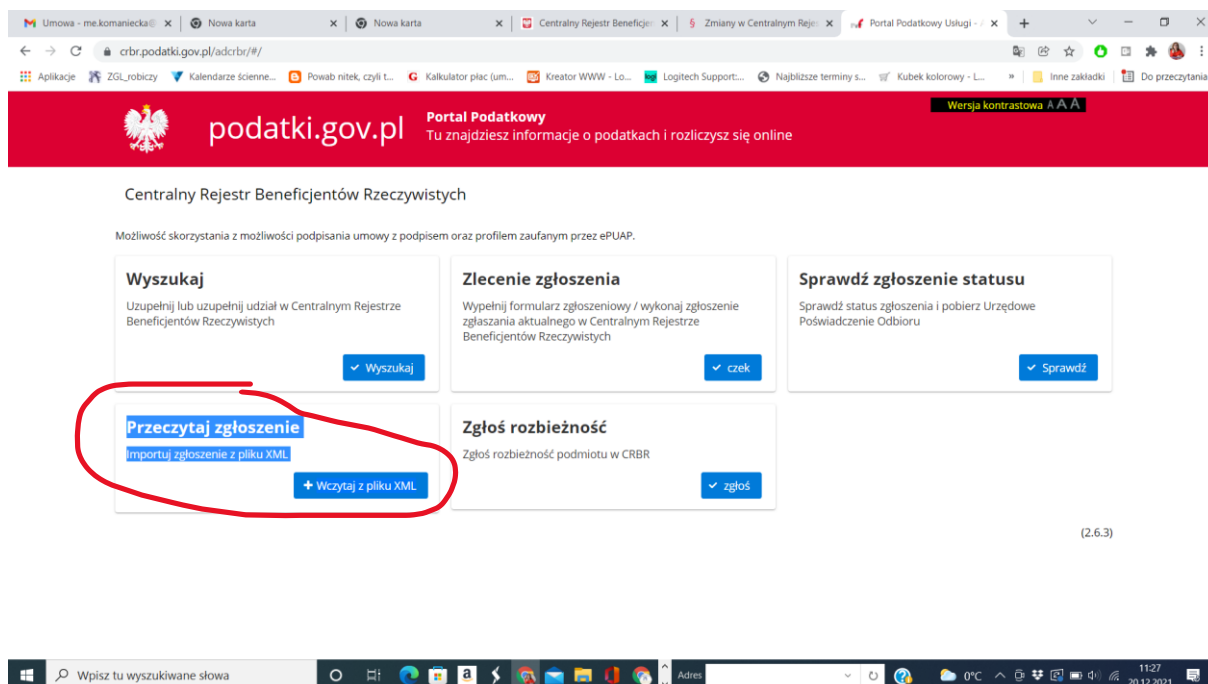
Umowa - me.komaniecka@ ×
Nowa karta ×
Nowa karta ×
Centralny Rejestr Beneficjen ×
Zmiany w Centralnym Rejes ×
Portal Podatkowy Usługi - ×
+

crbr.podatki.gov.pl/adcrbr/#/

Aplikacje | ZGL_robiczy | Kalendarze ścienne... | Powab nitek, czyli t... | Kalkulator płac (um... | Kreator WWW - Lo... | Logitech Support:... | Najbliższe terminy s... | Kubek kolorowy - L... | » | Inne zakładki | Do przeczytania

Wersja kontrastowa A A A

podatki.gov.pl

Portal Podatkowy
Tu znajdziesz informacje o podatkach i rozliczysz się online

Centralny Rejestr Beneficjentów Rzeczywistych

Możliwość skorzystania z możliwości podpisania umowy z podpisem oraz profilem zaufanym przez ePUAP.

Wyszukaj
Uzupełnij lub uzupełnij udział w Centralnym Rejestrze Beneficjentów Rzeczywistych
Wyszukaj

Zlecenie zgłoszenia
Wypełnij formularz zgłoszeniowy / wykonaj zgłoszenie zgłaszania aktualnego w Centralnym Rejestrze Beneficjentów Rzeczywistych
czek

Sprawdź zgłoszenie statusu
Sprawdź status zgłoszenia i pobierz Urzędowe Poświadczenie Odbioru
Sprawdź

Przeczytaj zgłoszenie
Importuj zgłoszenie z pliku XML
+ Wczytaj z pliku XML

Zgłoś rozbieżność
Zgłoś rozbieżność podmiotu w CRBR
zgłoś

(2.6.3)

Wpisz tu wyszukiwane słowa
Adres
0°C
11:27
20.12.2021